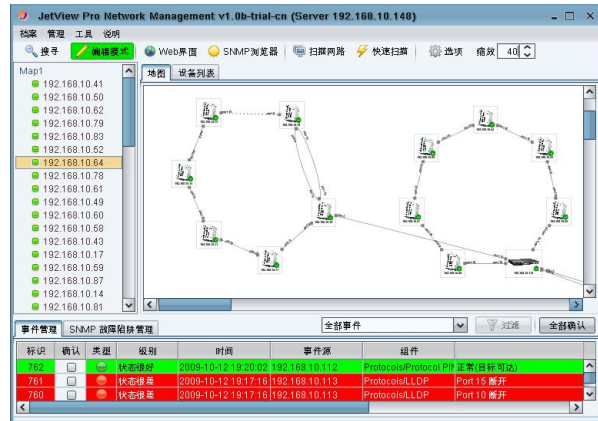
JetView Pro Network Management v1.0b-trial-cn (Server 192.168.10.148)

档案 管理 工具 说明

搜寻 编辑模式 Web界面 SNMP浏览器 扫描网路 快速扫描 选项 缩放 40

Map1
192.168.10.41
192.168.10.50
192.168.10.62
192.168.10.79
192.168.10.83
192.168.10.52
192.168.10.64
192.168.10.78
192.168.10.61
192.168.10.49
192.168.10.60
192.168.10.58
192.168.10.43
192.168.10.17
192.168.10.59
192.168.10.87
192.168.10.14
192.168.10.81

地图 设备列表

事件管理 SNMP 故障陷阱管理

全部事件 过滤 全部确认

| 标识 | 确认 | 类型 | 级别 | 时间 | 事件源 | 组件 | |
|---|---|---|---|---|---|---|---|
| 762 | | | 状态很好 | 2009-10-12 19:20:02 | 192.168.10.112 | Protocols/Protocol PI | 正常(目标可达) |
| 761 | | | 状态很差 | 2009-10-12 19:17:16 | 192.168.10.113 | Protocols/LLDP | Port 15 断开 |
| 760 | | | 状态很差 | 2009-10-12 19:17:16 | 192.168.10.113 | Protocols/LLDP | Port 10 断开 |